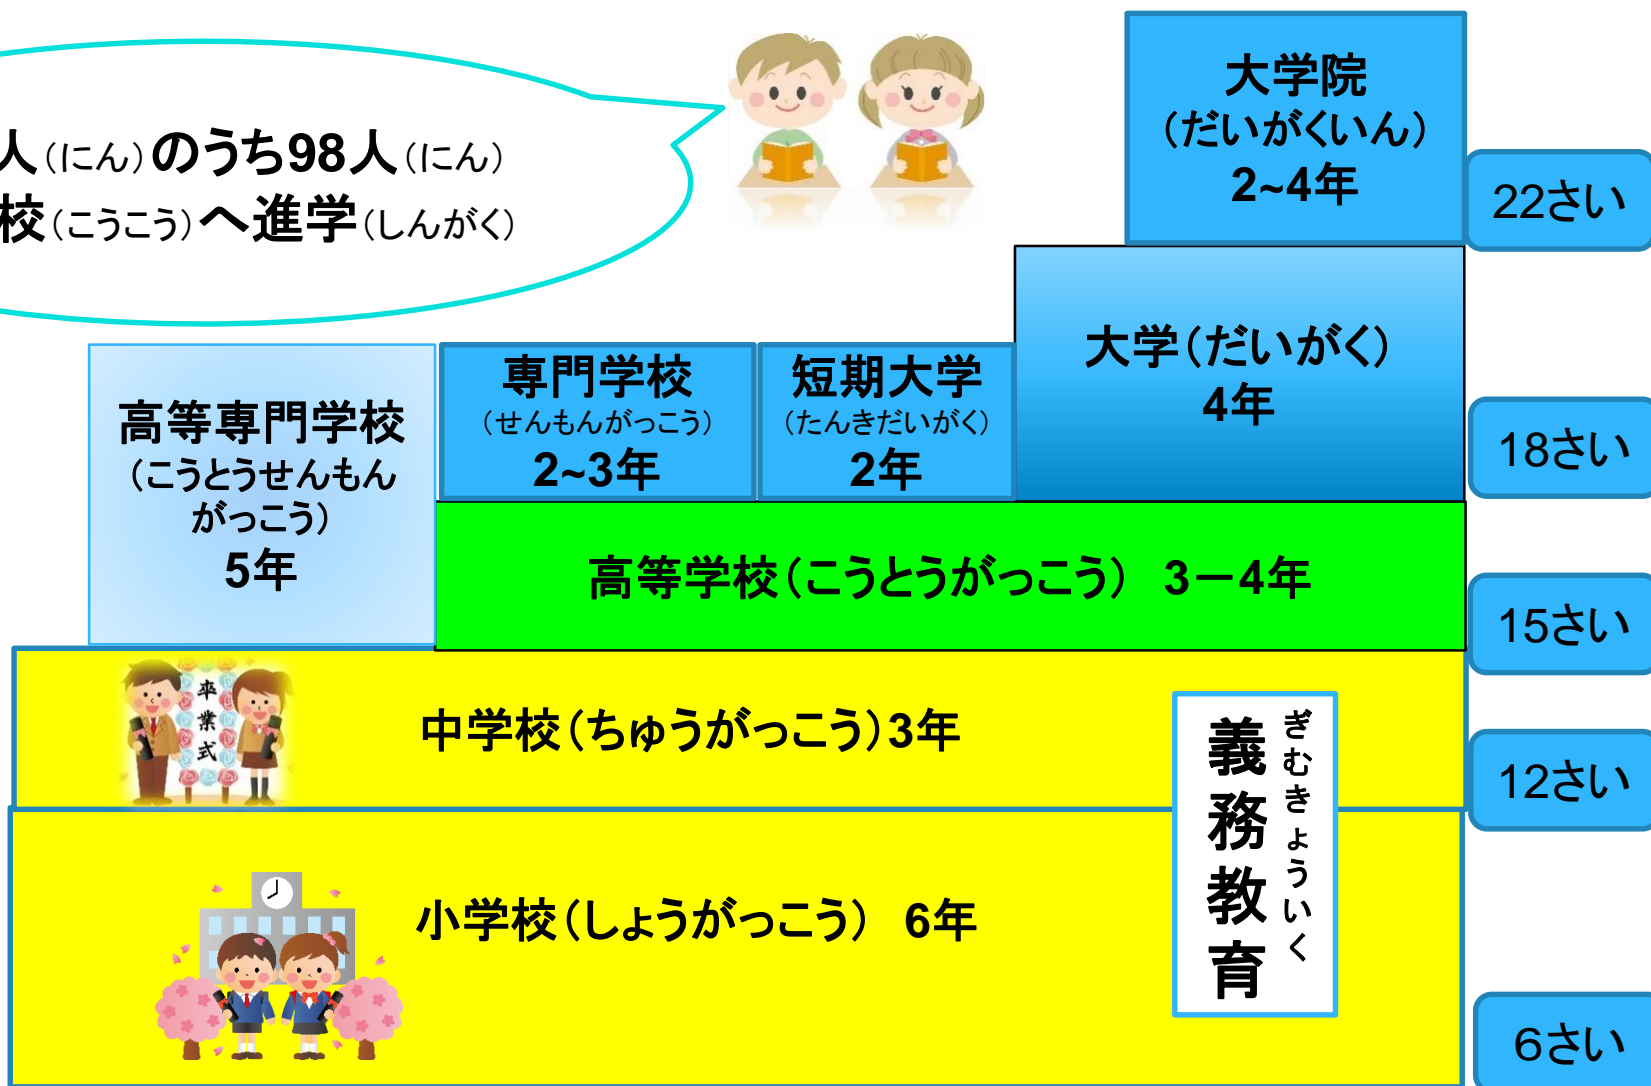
人(にん)のうち98人(にん)
校(こうこう)へ進学(しんがく)

大学院
(だいがくいん)
2~4年

22さい

大学(だいがく)
4年

高等専門学校
(こうとうせんもん
がっこう)
5年

専門学校
(せんもんがっこう)
2~3年

短期大学
(たんきだいがく)
2年

18さい

高等学校(こうとうがっこう) 3ー4年

15さい

卒業式

中学校(ちゅうがっこう)3年

義務教育
ぎむきょういく

12さい

小学校(しょうがっこう) 6年

6さい